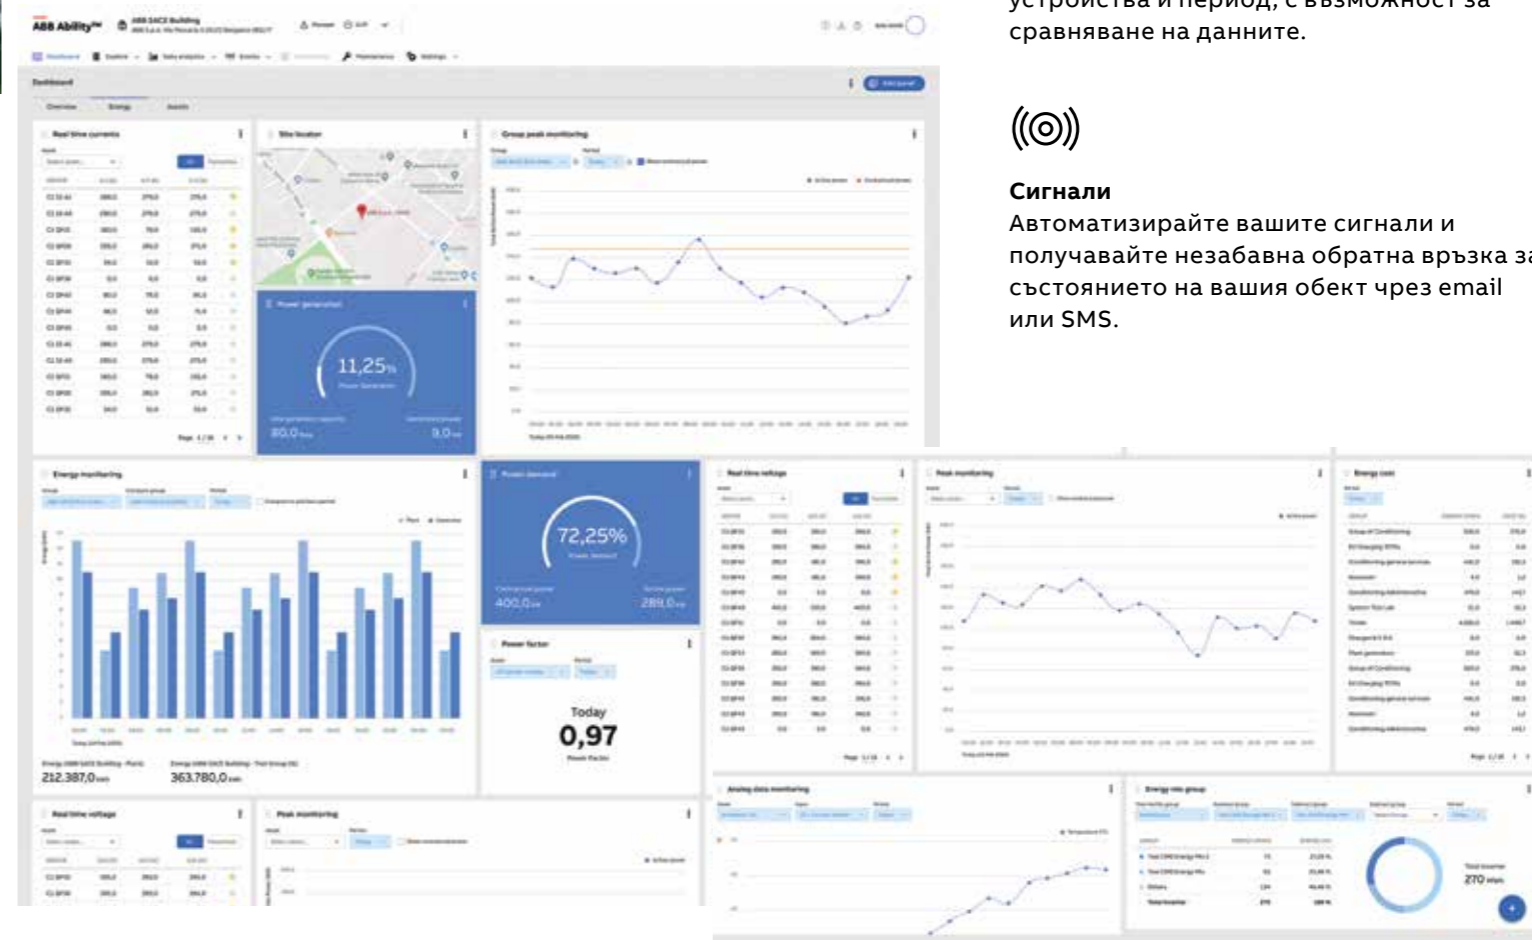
устройства и период, с възможност за сравняване на данните.

Сигнали
Автоматизирайте вашите сигнали и получавайте незабавна обратна връзка за състоянието на вашия обект чрез email или SMS.

ABB Ability™ ABB SACE Building

Dashboard

Overview Energy Assets

Real time currents

Site location

Group peak monitoring

Power generation

11,25%

Power Generation

80,0

9,0

Energy monitoring

212.387,0

363.780,0

Power demand

72,25%

Power demand

400,0

289,0

Power factor

Today

0,97

Power Factor

Real time voltage

Peak monitoring

Energy cost

Analog data monitoring

Energy rate group

270